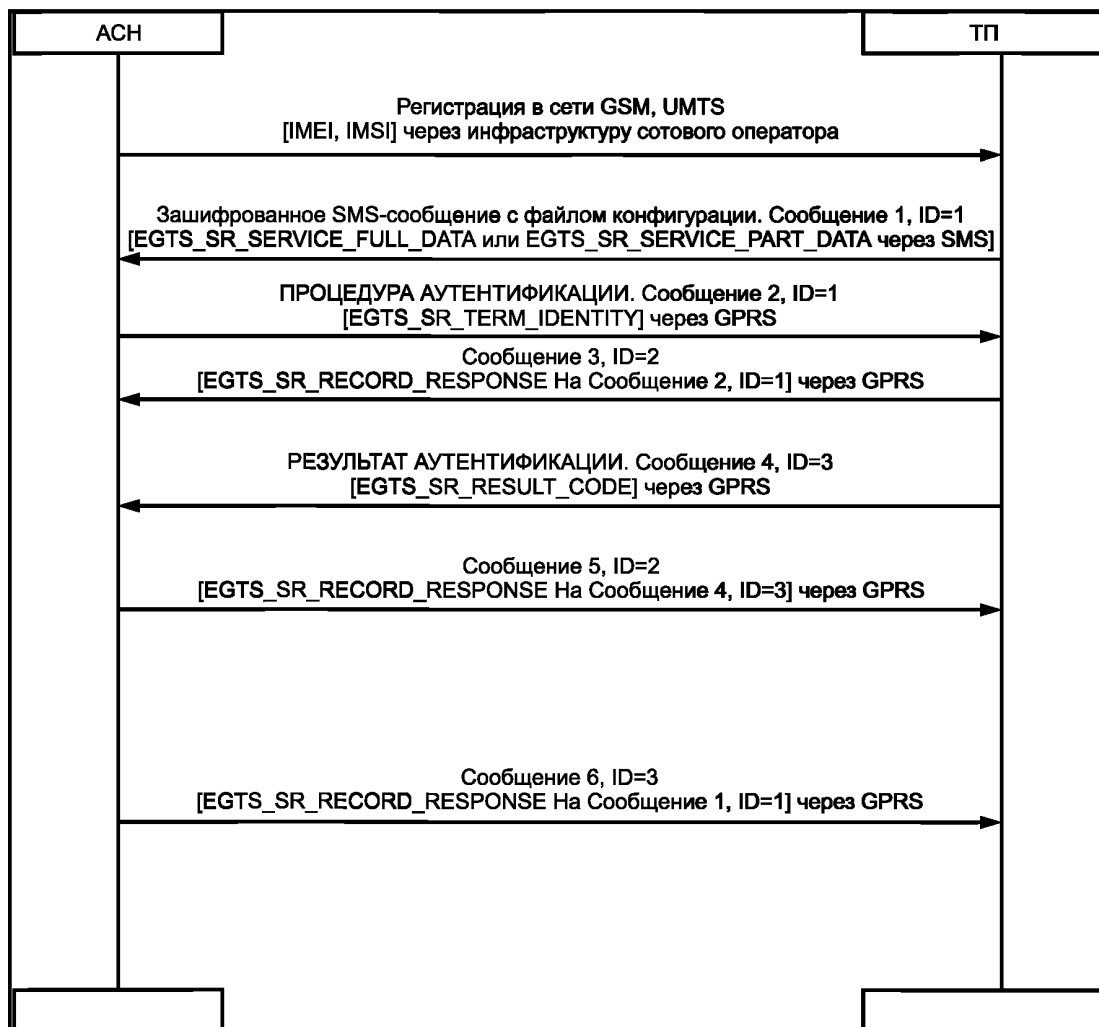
АСН

ТП

Регистрация в сети GSM, UMTS [IMEI, IMSI] через инфраструктуру сотового оператора

Зашифрованное SMS-сообщение с файлом конфигурации. Сообщение 1, ID=1 [EGTS_SR_SERVICE_FULL_DATA или EGTS_SR_SERVICE_PART_DATA через SMS]

ПРОЦЕДУРА АУТЕНТИФИКАЦИИ. Сообщение 2, ID=1 [EGTS_SR_TERM_IDENTITY] через GPRS

Сообщение 3, ID=2 [EGTS_SR_RECORD_RESPONSE На Сообщение 2, ID=1] через GPRS

РЕЗУЛЬТАТ АУТЕНТИФИКАЦИИ. Сообщение 4, ID=3 [EGTS_SR_RESULT_CODE] через GPRS

Сообщение 5, ID=2 [EGTS_SR_RECORD_RESPONSE На Сообщение 4, ID=3] через GPRS

Сообщение 6, ID=3 [EGTS_SR_RECORD_RESPONSE На Сообщение 1, ID=1] через GPRS